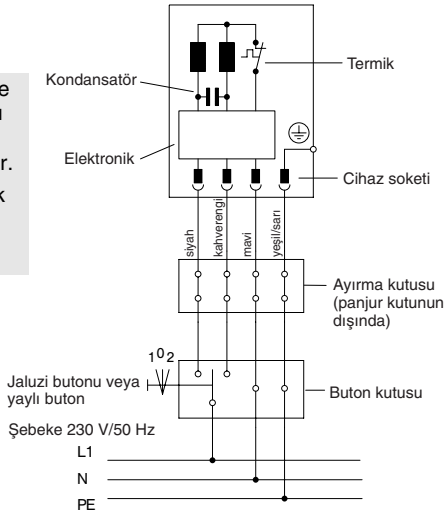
Kondansatör

Termik

Elektronik

Cihaz soketi

siyah

kahverengi

mavi

yeşil/sarı

Ayırma kutusu (panjur kutunun dışında)

1 0 2

Jaluzi butonu veya yaylı buton

Buton kutusu

Şebeke 230 V/50 Hz

L1

N

PE